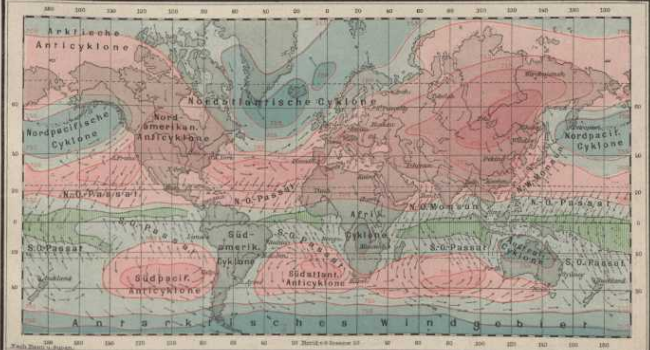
Arktische Anticyklone

Nord-amerikan. Anticyklone

Nordatlantische Cyklone

Nordpacifische Cyklone

Nordpacif. Cyklone

N.O.Passat

N.O.Passat

N.O.Passat

N.O.Monsun

Afrik. Cyklone

S.O.Passat

S.O.Passat

S.O.Passat

S.O.Passat

Süd-amerik. Cyklone

Südpacif. Anticyklone

Südatlant. Anticyklone

Antarktisches Windgebiet